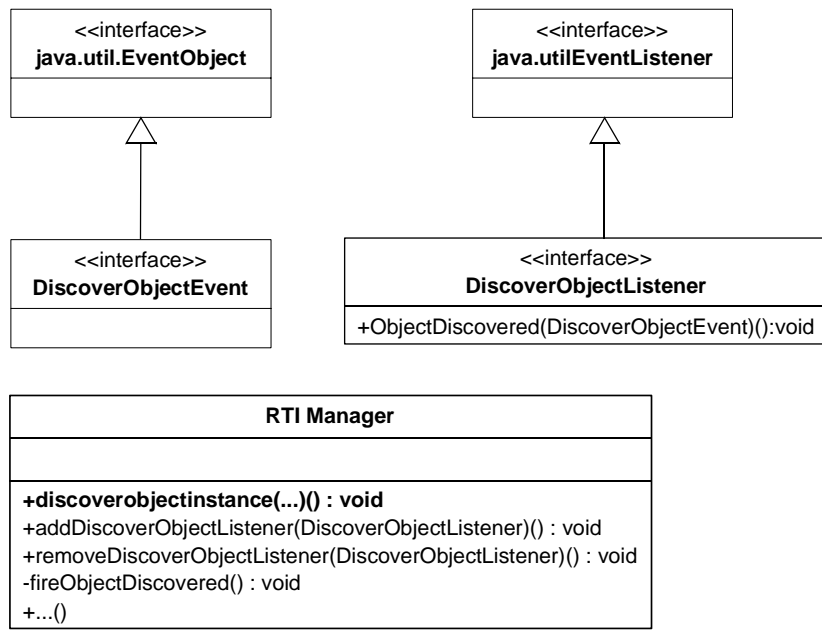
<<interface>>
java.util.EventObject

<<interface>>
java.utilEventListener

<<interface>>
DiscoverObjectEvent

<<interface>>
DiscoverObjectListener

+ObjectDiscovered(DiscoverObjectEvent)():void

RTI Manager

+discoverobjectinstance(...)() : void
+addDiscoverObjectListener(DiscoverObjectListener)() : void
+removeDiscoverObjectListener(DiscoverObjectListener)() : void
-fireObjectDiscovered() : void
+...()